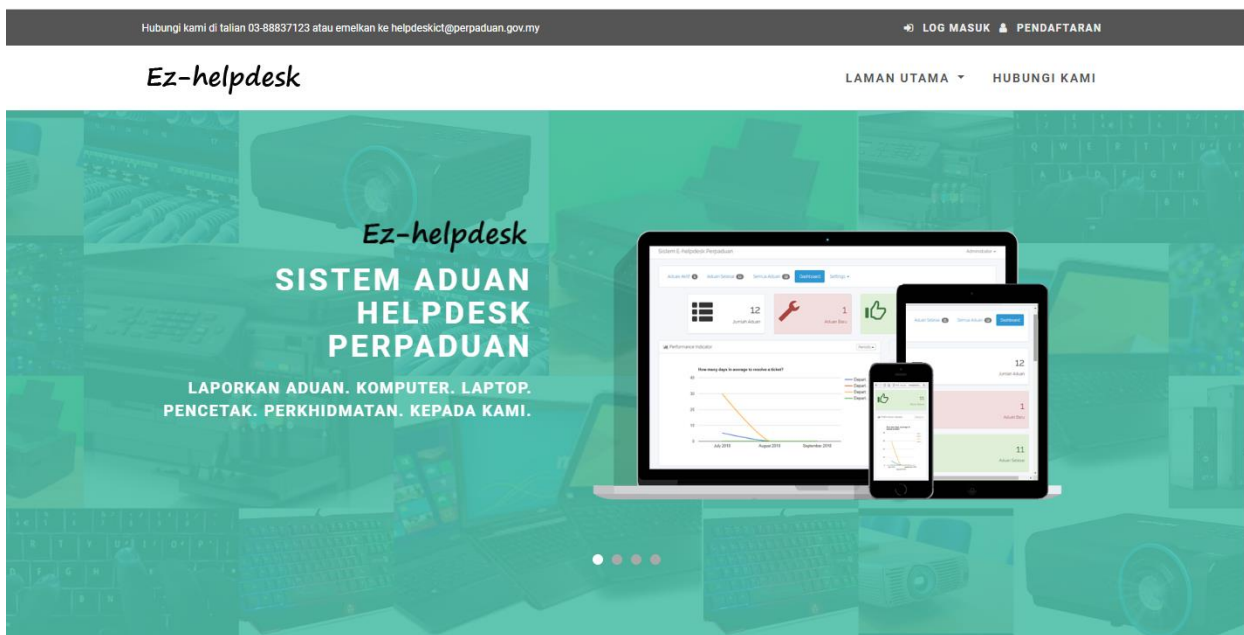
Hubungi kami di talian 03-88837123 atau emelkan ke helpdeskict@perpaduan.gov.my

LOG MASUK PENDAFTARAN

Ez-helpdesk

LAMAN UTAMA HUBUNGI KAMI

Ez-helpdesk

SISTEM ADUAN HELPDESK PERPADUAN

LAPORKAN ADUAN. KOMPUTER. LAPTOP. PENCETAK. PERKHIDMATAN. KEPADA KAMI.

Sistem E-Helpdesk Perpaduan

12
Jumlah Aduan

1
Aduan Baru

Performance Indicator

How many days in average to resolve a ticket?

July 2018 August 2018 September 2018

Dashboard

12
Jumlah Aduan

1
Aduan Baru

11
Aduan Selesai